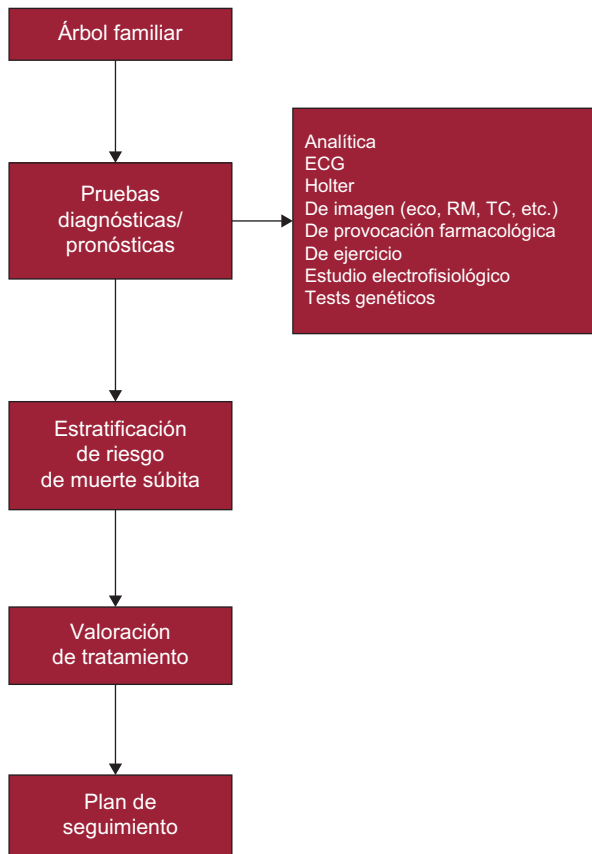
Árbol familiar

Pruebas diagnósticas/ pronósticas

Analítica
ECG
Holter
De imagen (eco, RM, TC, etc.)
De provocación farmacológica
De ejercicio
Estudio electrofisiológico
Tests genéticos

Estratificación de riesgo de muerte súbita

Valoración de tratamiento

Plan de seguimiento